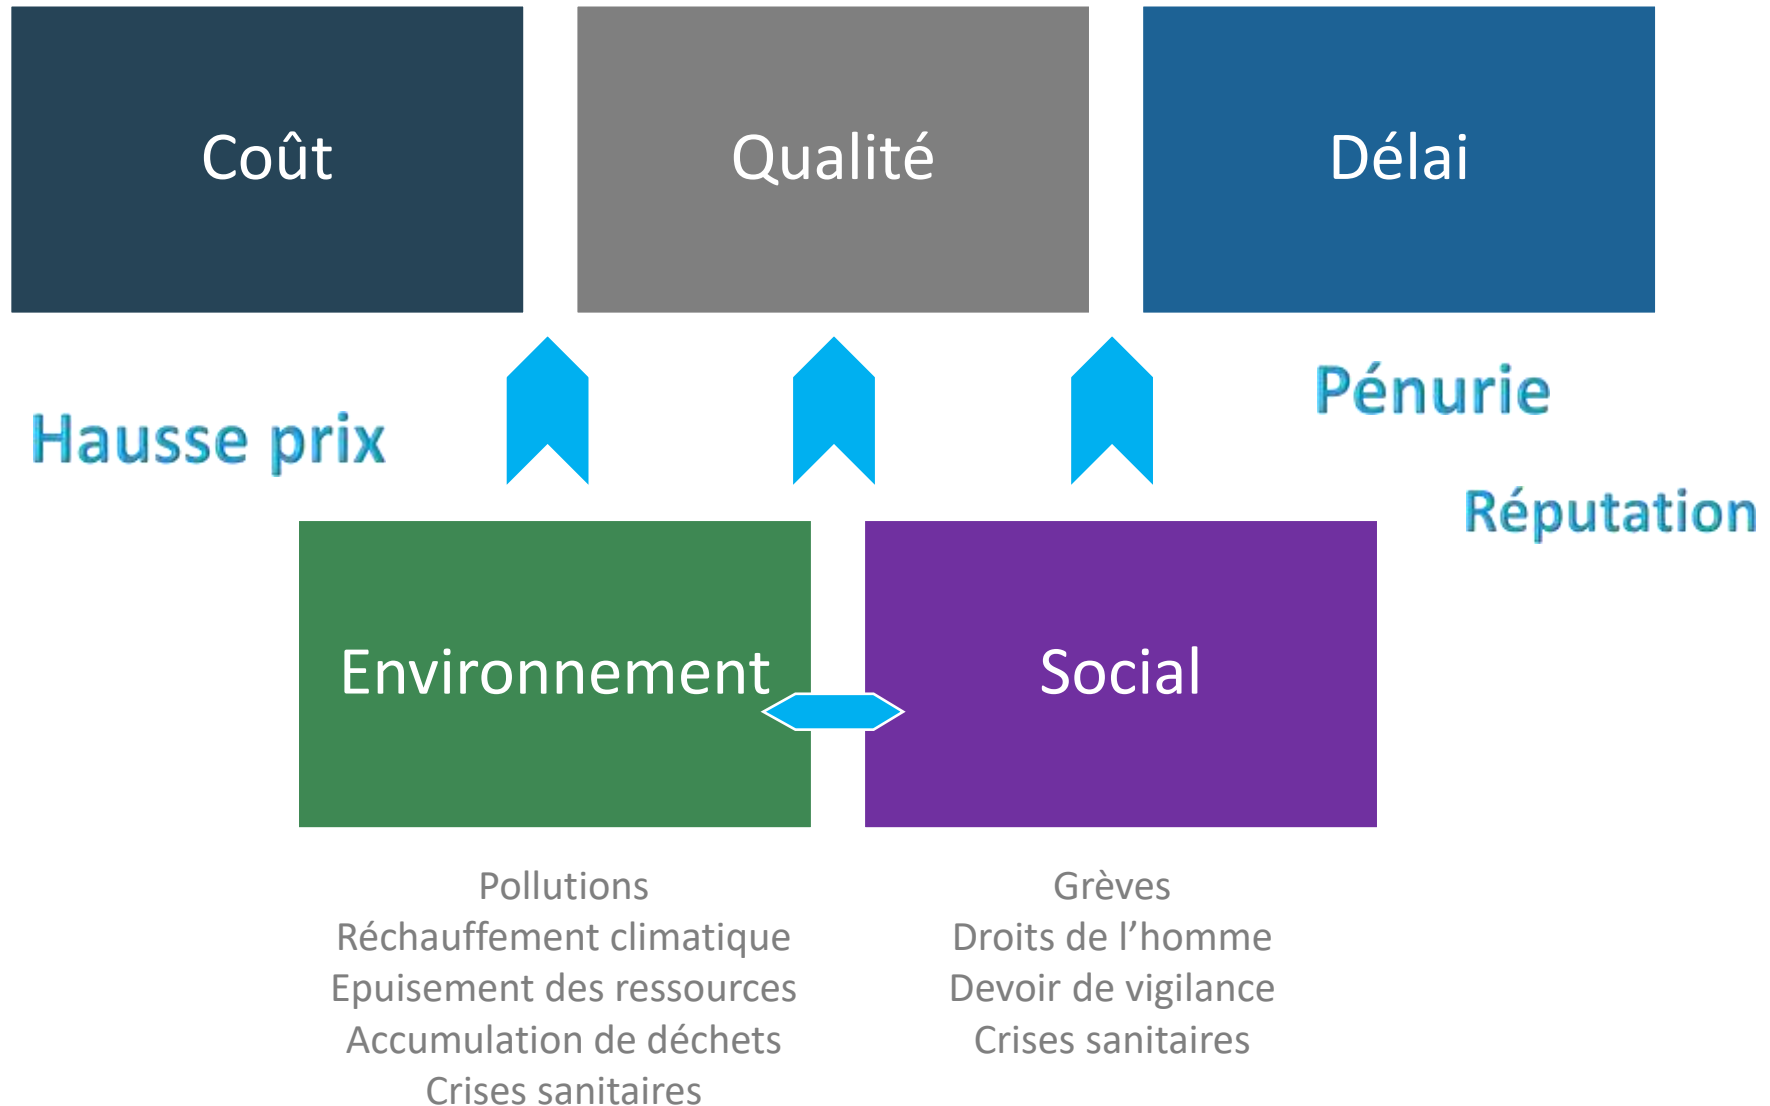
Coût

Qualité

Délai

Hausse prix

Pénurie

Réputation

Environnement

Social

Pollutions
Réchauffement climatique
Epuisement des ressources
Accumulation de déchets
Crises sanitaires

Grèves
Droits de l'homme
Devoir de vigilance
Crises sanitaires